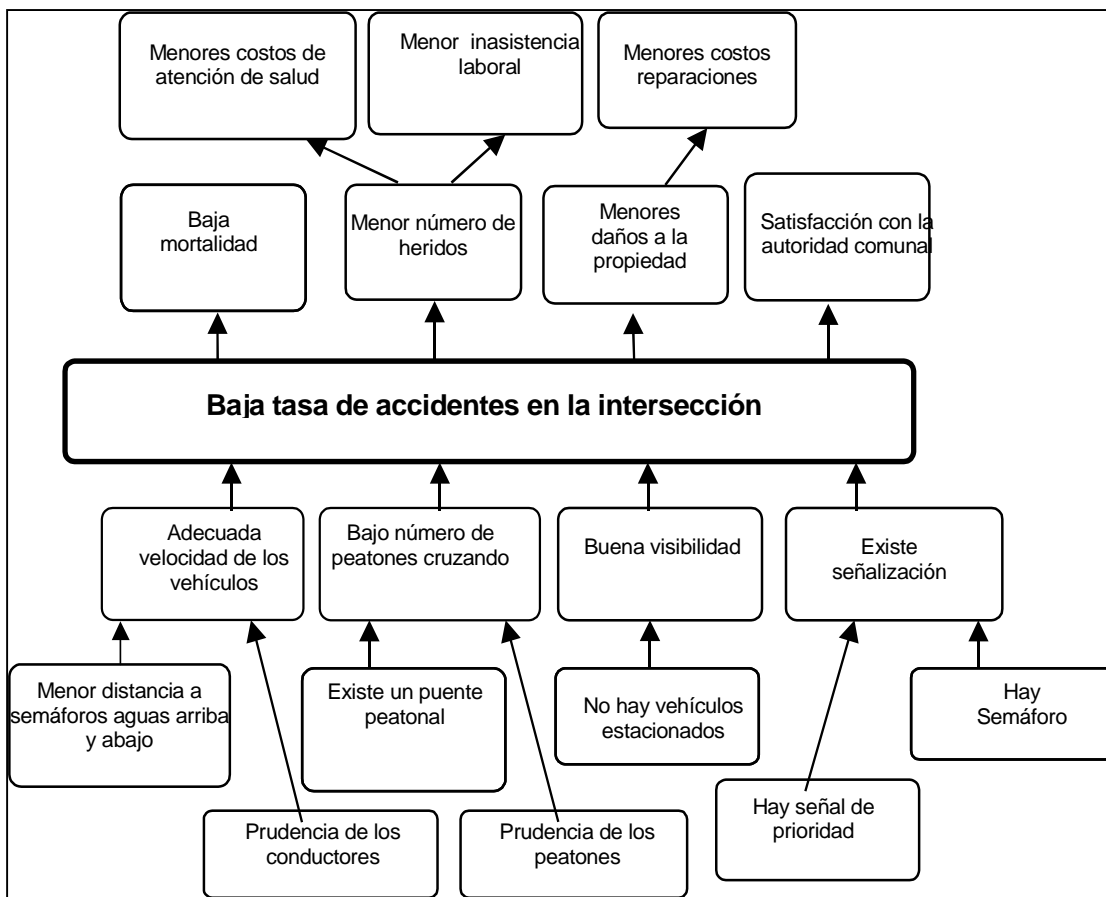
Menores costos de atención de salud

Menor inasistencia laboral

Menores costos reparaciones

Baja mortalidad

Menor número de heridos

Menores daños a la propiedad

Satisfacción con la autoridad comunal

Baja tasa de accidentes en la intersección

Adecuada velocidad de los vehículos

Bajo número de peatones cruzando

Buena visibilidad

Existe señalización

Menor distancia a semáforos aguas arriba y abajo

Existe un puente peatonal

No hay vehículos estacionados

Hay Semáforo

Prudencia de los conductores

Prudencia de los peatones

Hay señal de prioridad